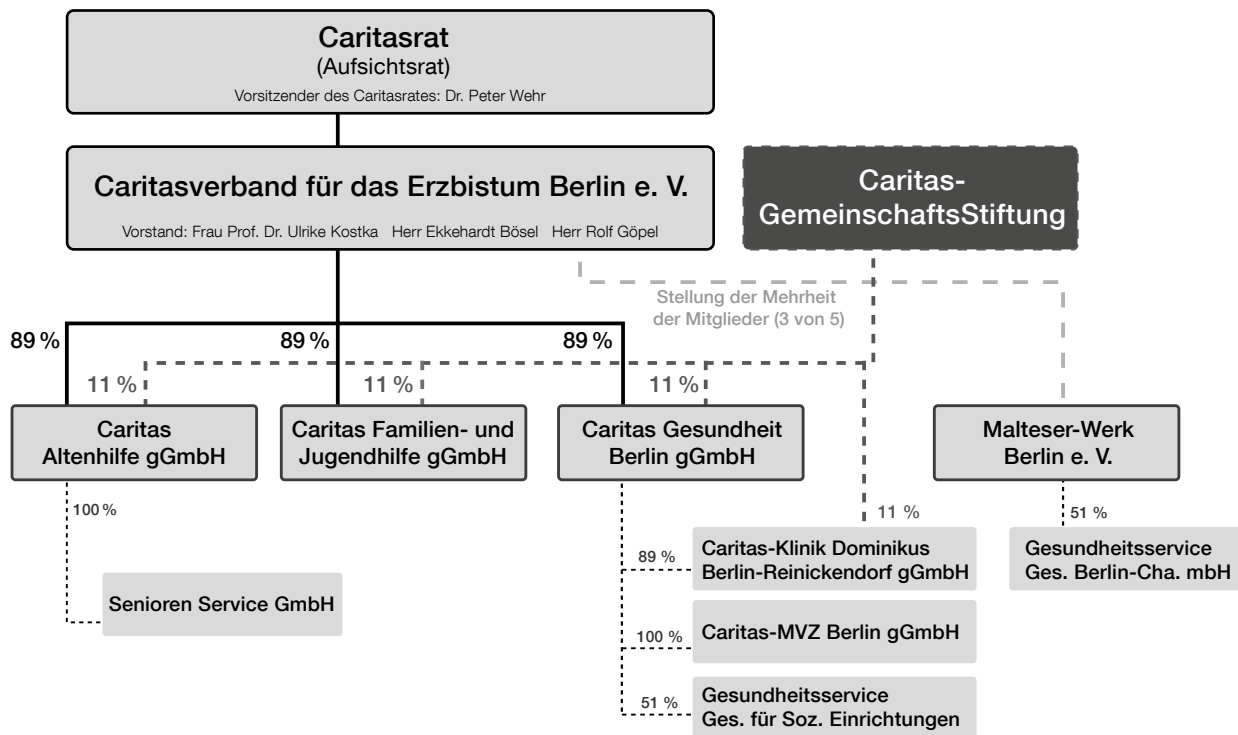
Caritasrat
(Aufsichtsrat)
Vorsitzender des Caritasrates: Dr. Peter Wehr

Caritasverband für das Erzbistum Berlin e. V.
Vorstand: Frau Prof. Dr. Ulrike Kostka Herr Ekkehardt Bösel Herr Rolf Göpel

Caritas-GemeinschaftsStiftung

Stellung der Mehrheit der Mitglieder (3 von 5)

89 %
89 %
89 %
11 %
11 %
11 %

Caritas Altenhilfe gGmbH
Caritas Familien- und Jugendhilfe gGmbH
Caritas Gesundheit Berlin gGmbH
Malteser-Werk Berlin e. V.

100 %
Senioren Service GmbH

11 %
89 %
Caritas-Klinik Dominikus Berlin-Reinickendorf gGmbH
100 %
Caritas-MVZ Berlin gGmbH
51 %
Gesundheitsservice Ges. für Soz. Einrichtungen

51 %
Gesundheitsservice Ges. Berlin-Cha. mbH